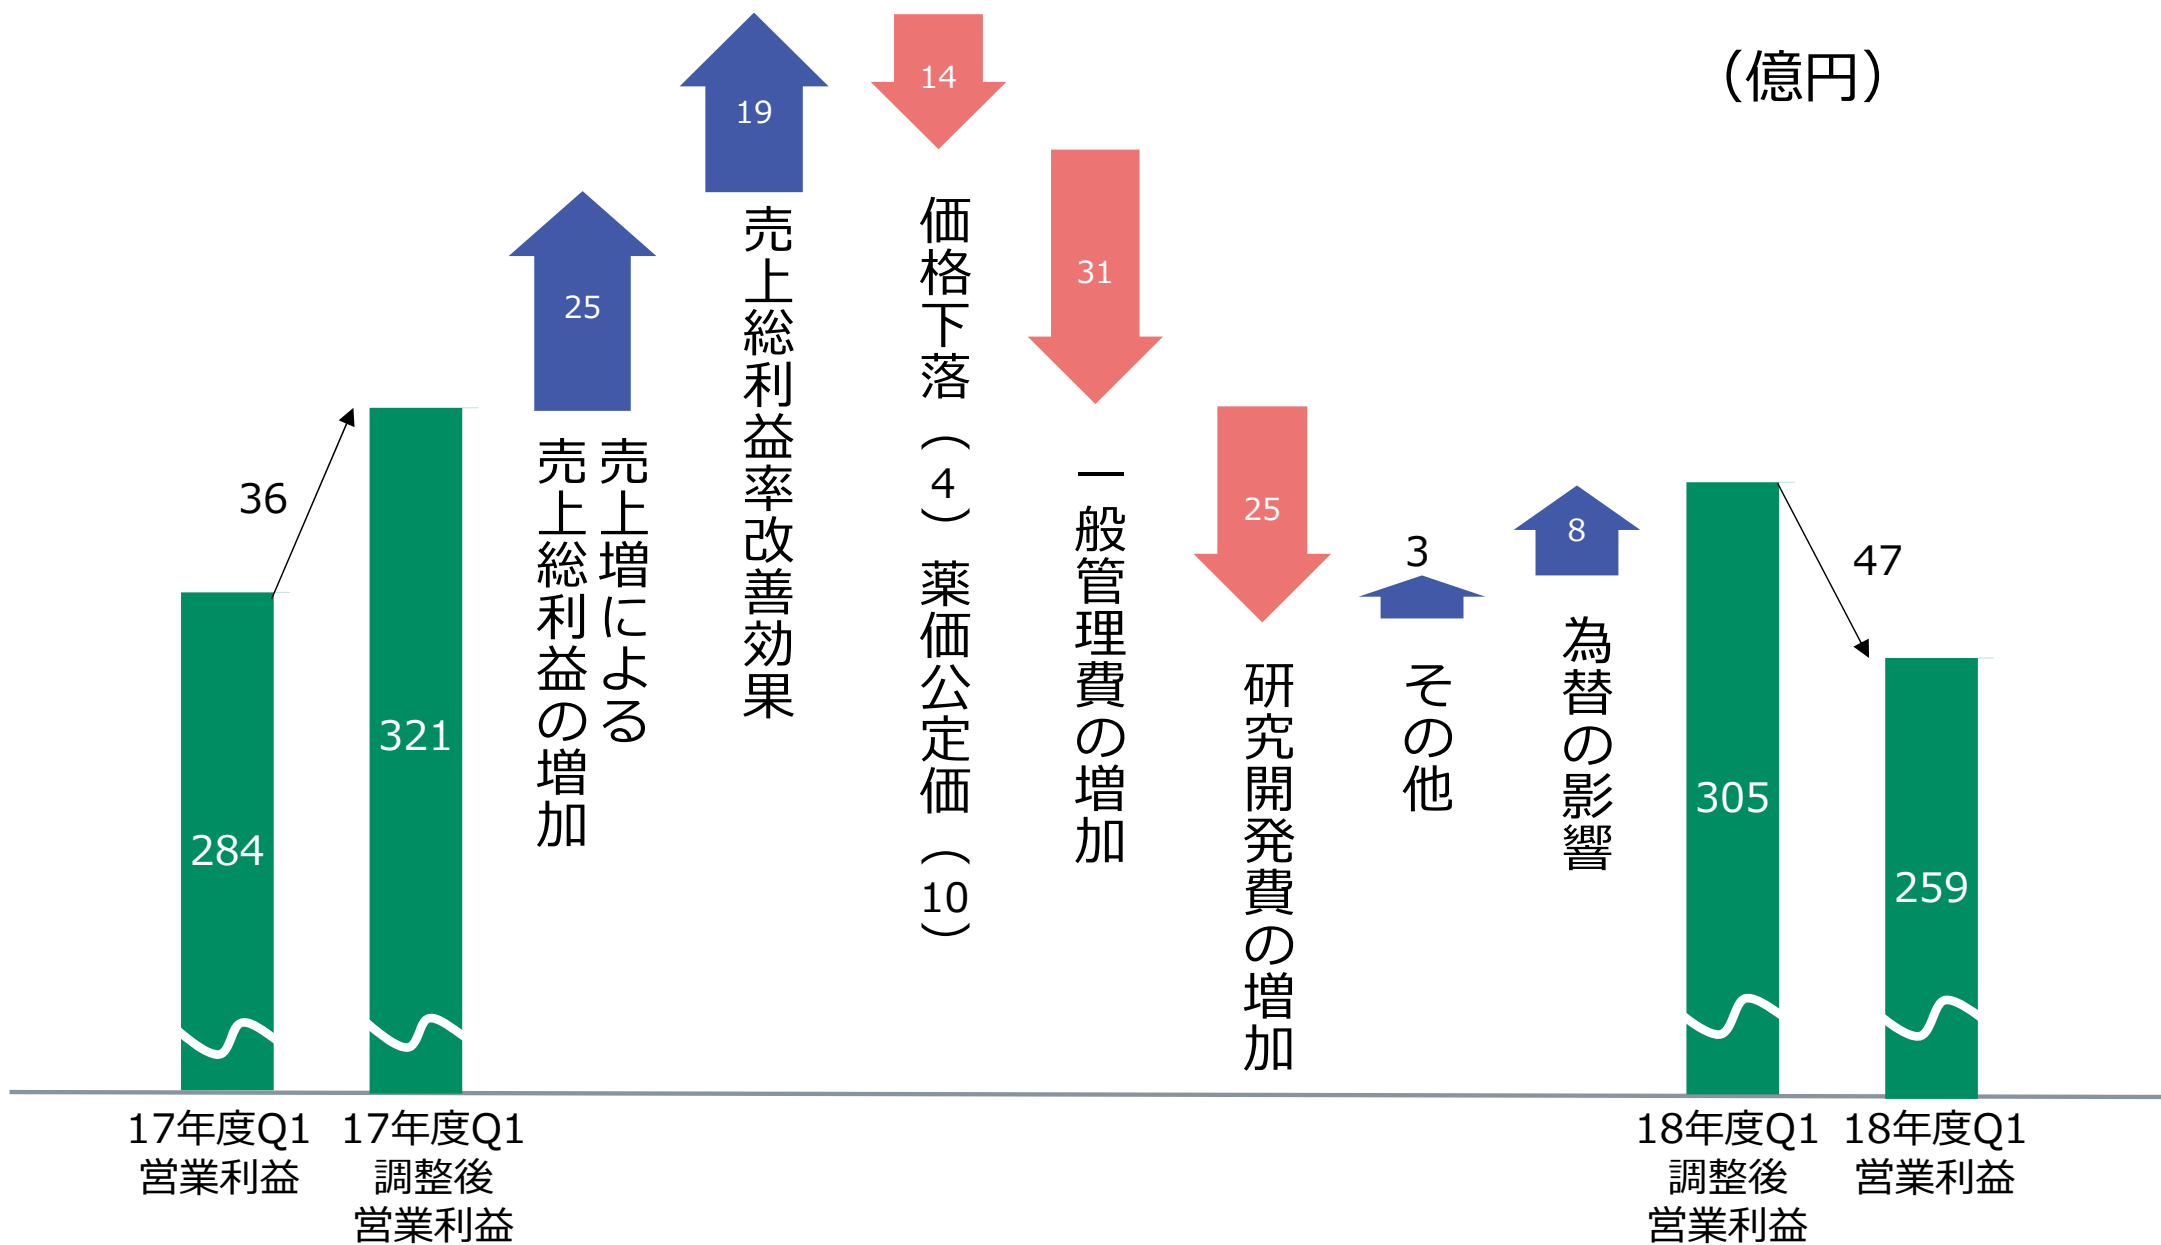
(億円)

36

284

17年度Q1
営業利益

321

17年度Q1
調整後
営業利益

25

売上増による
売上総利益の増加

19

売上総利益率改善効果

14

価格下落(4)薬価公定価(10)

31

一般管理費の増加

25

研究開発費の増加

3

その他

8

為替の影響

305

18年度Q1
調整後
営業利益

47

259

18年度Q1
営業利益